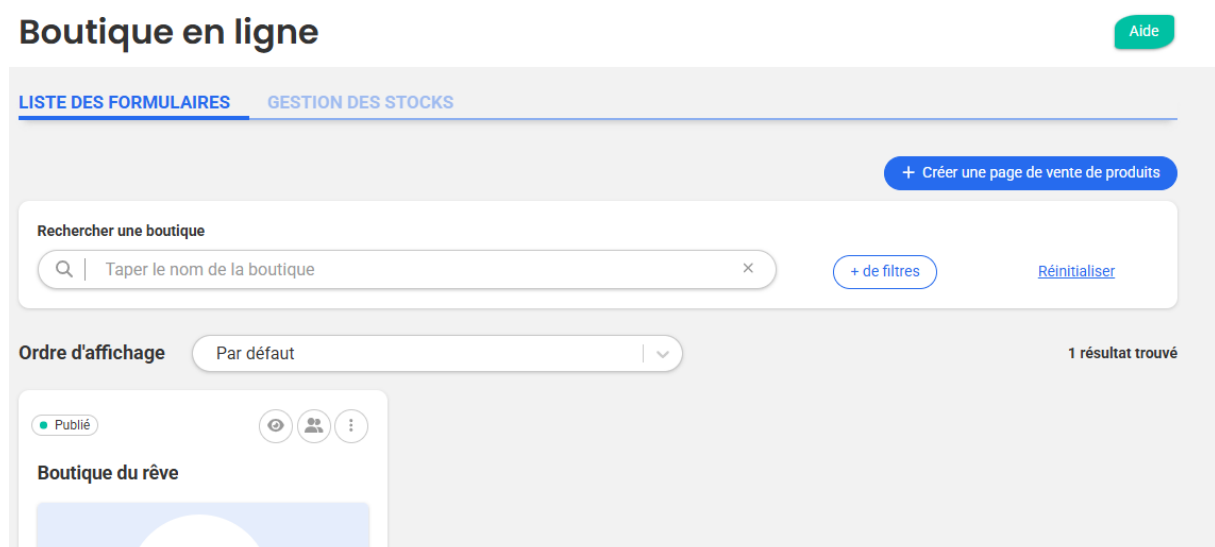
Boutique en ligne

Aide

LISTE DES FORMULAIRES GESTION DES STOCKS

+ Créer une page de vente de produits

Rechercher une boutique

Taper le nom de la boutique ×

+ de filtres

Réinitialiser

Ordre d'affichage

Par défaut

1 résultat trouvé

Publié

Boutique du rêve